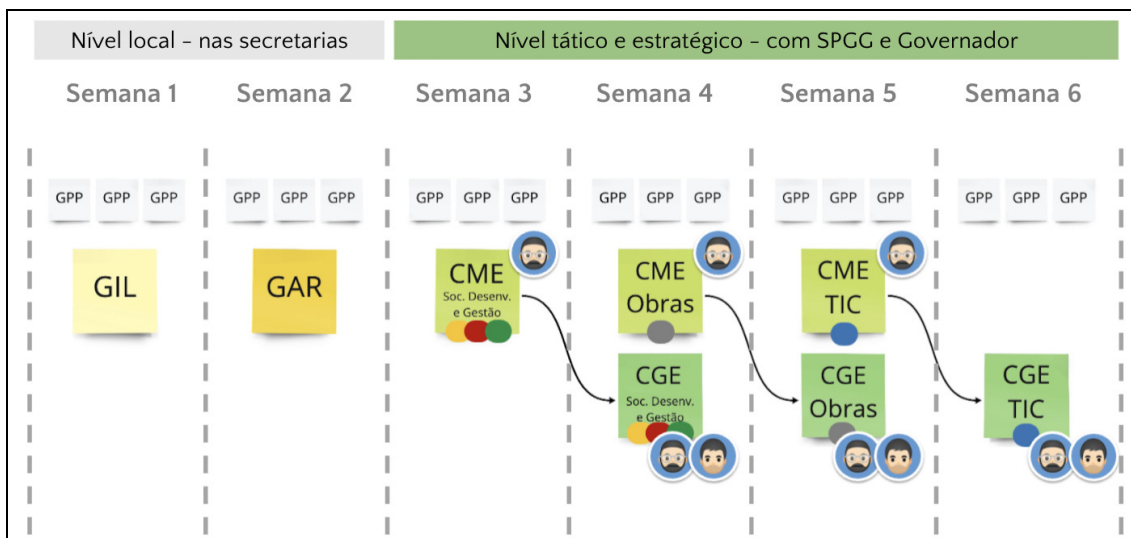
Nível local – nas secretarias

Nível tático e estratégico – com SPGG e Governador

Semana 1

Semana 2

Semana 3

Semana 4

Semana 5

Semana 6

GPP GPP GPP

GIL

GPP GPP GPP

GAR

GPP GPP GPP

CME
Soc. Desenv. e Gestão

GPP GPP GPP

CME
Obras

CGE
Soc. Desenv. e Gestão

GPP GPP GPP

CME
TIC

CGE
Obras

GPP GPP GPP

CGE
TIC